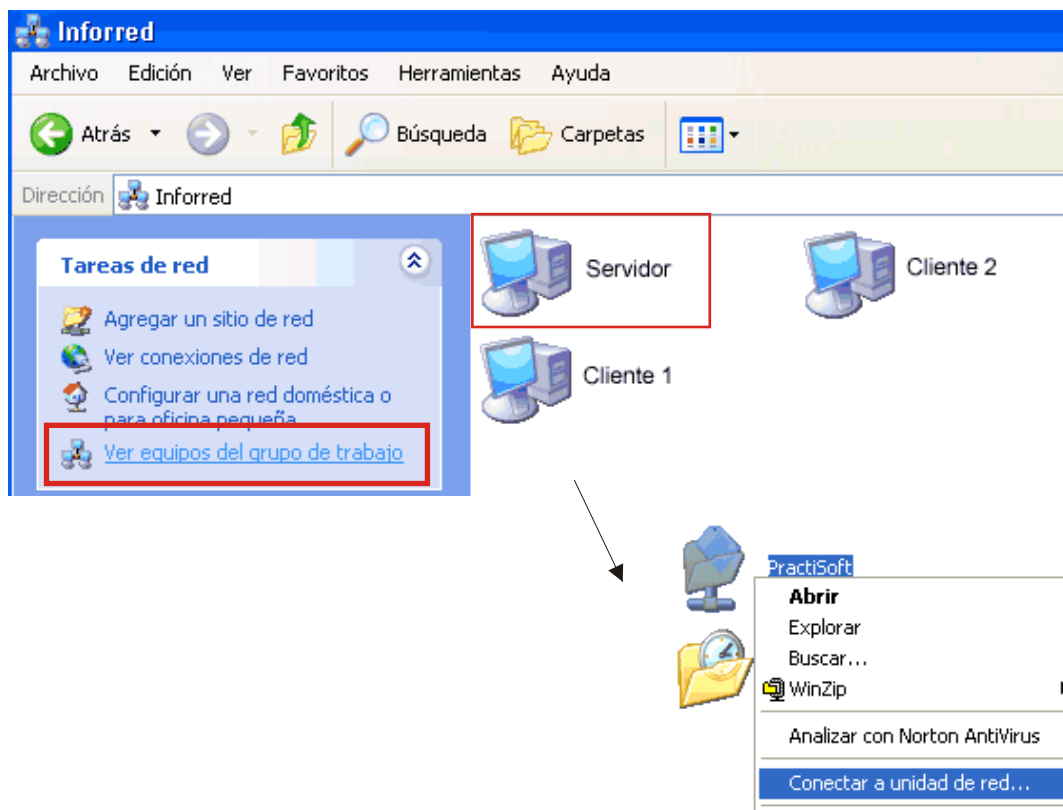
Inforred

Archivo Edición Ver Favoritos Herramientas Ayuda

Atrás Búsqueda Carpetas

Dirección Inforred

Tareas de red

Agregar un sitio de red
Ver conexiones de red
Configurar una red doméstica o para oficina pequeña
Ver equipos del grupo de trabajo

Servidor
Cliente 2
Cliente 1

PractiSoft

Abrir
Explorar
Buscar...
WinZip
Analizar con Norton AntiVirus
Conectar a unidad de red...